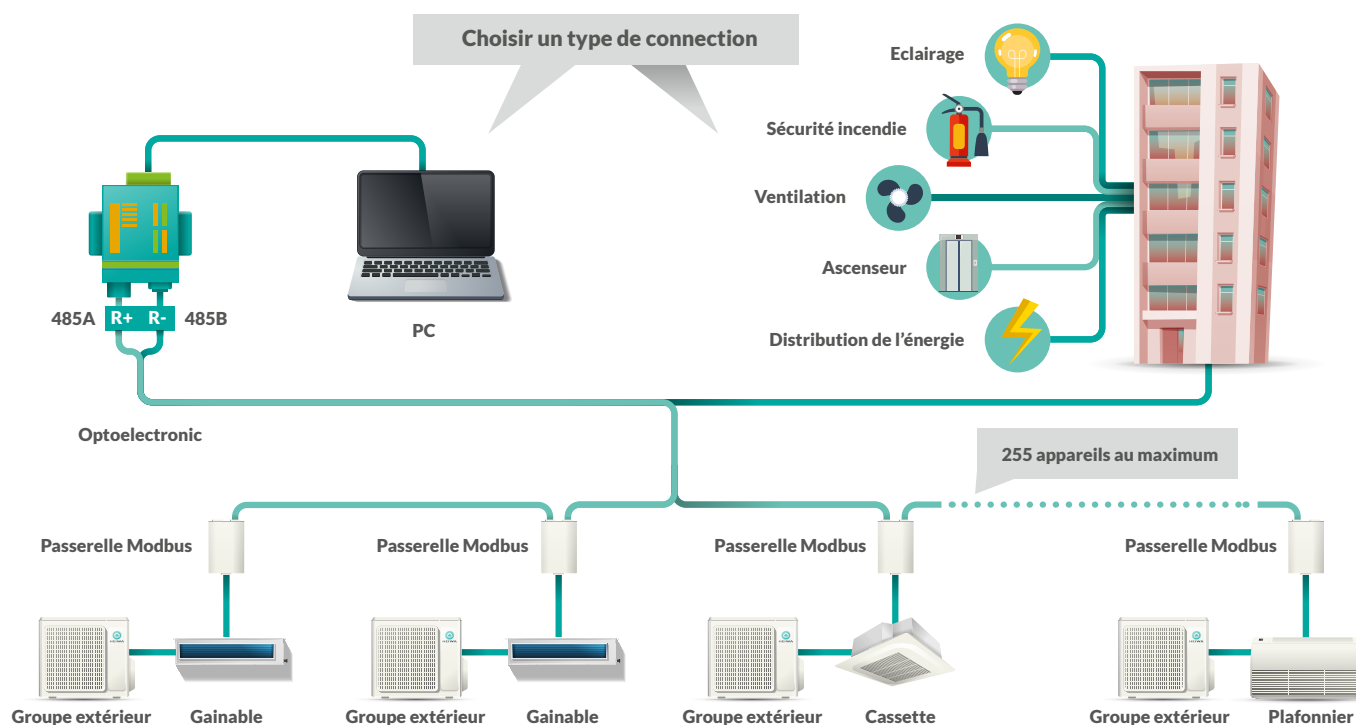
Choisir un type de connection

Eclairage

Sécurité incendie

Ventilation

Ascenseur

Distribution de l'énergie

485A R+ R- 485B

PC

Optoelectronic

255 appareils au maximum

Passerelle Modbus

Passerelle Modbus

Passerelle Modbus

Passerelle Modbus

Groupe extérieur

Gainable

Groupe extérieur

Gainable

Groupe extérieur

Cassette

Groupe extérieur

Plafonnier